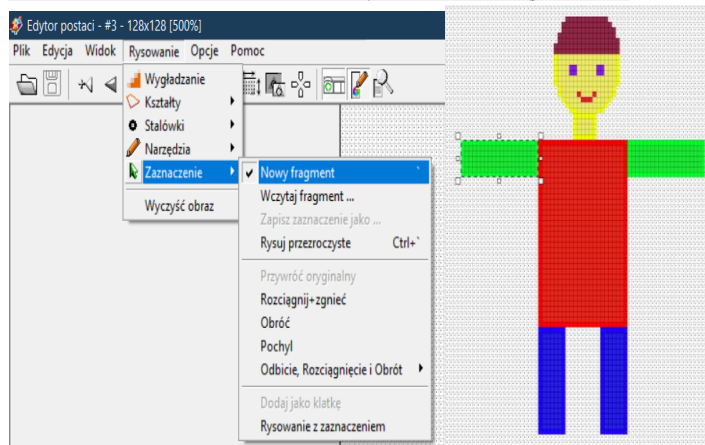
Edytor postaci - #3 - 128x128 [500%]

Plik Edycja Widok Rysowanie Opcje Pomoc

Wygładzanie
Kształty
Stalówki
Narzędzia
Zaznaczenie
Wyczyść obraz

Nowy fragment
Wczytaj fragment ...
Zapisz zaznaczenie jako ...
Rysuj przezroczyste Ctrl+`
Przywróć oryginalny
Rozciągnij+zgnieć
Obróć
Pochyl
Odbicie, Rozciągnięcie i Obrót
Dodaj jako klatkę
Rysowanie z zaznaczeniem